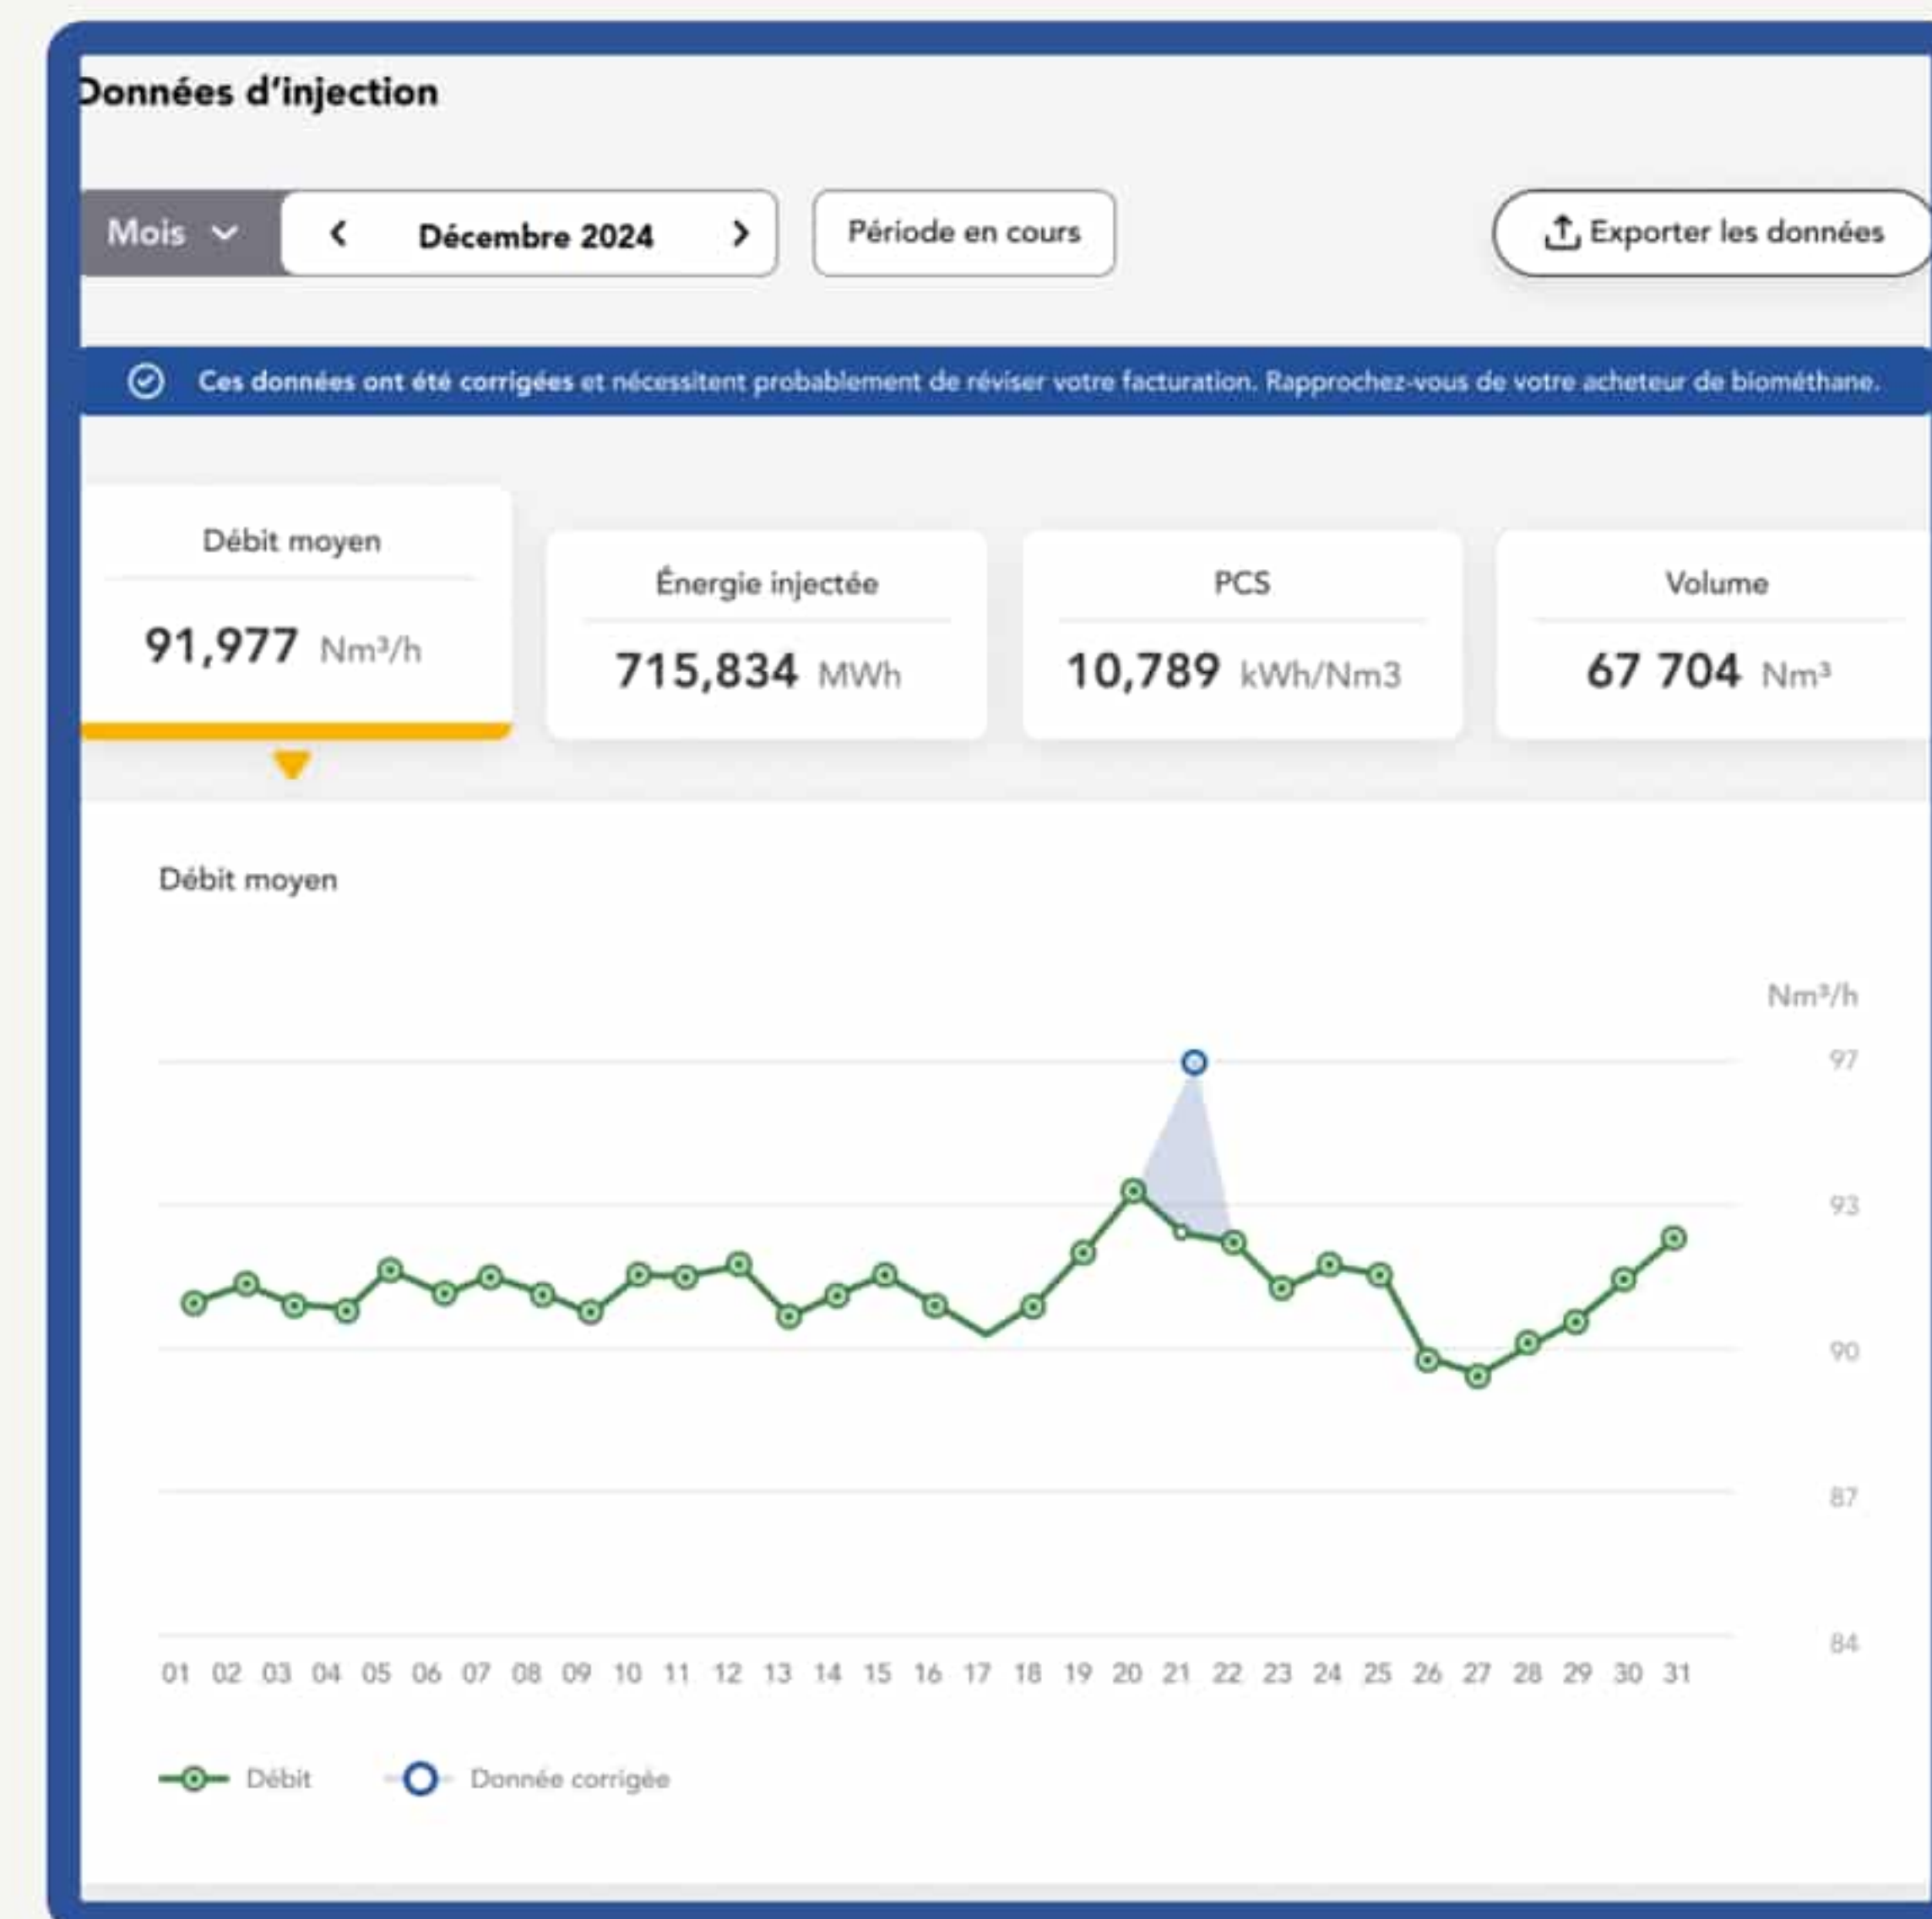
Données d'injection

Mois

Décembre 2024

Période en cours

Exporter les données

Ces données ont été corrigées et nécessitent probablement de réviser votre facturation. Rapprochez-vous de votre acheteur de biométhane.

Débit moyen
91,977 Nm³/h

Énergie injectée
715,834 MWh

PCS
10,789 kWh/Nm3

Volume
67 704 Nm³

Débit moyen

Nm³/h

97
93
90
87
84

01 02 03 04 05 06 07 08 09 10 11 12 13 14 15 16 17 18 19 20 21 22 23 24 25 26 27 28 29 30 31

Débit
Donnée corrigée